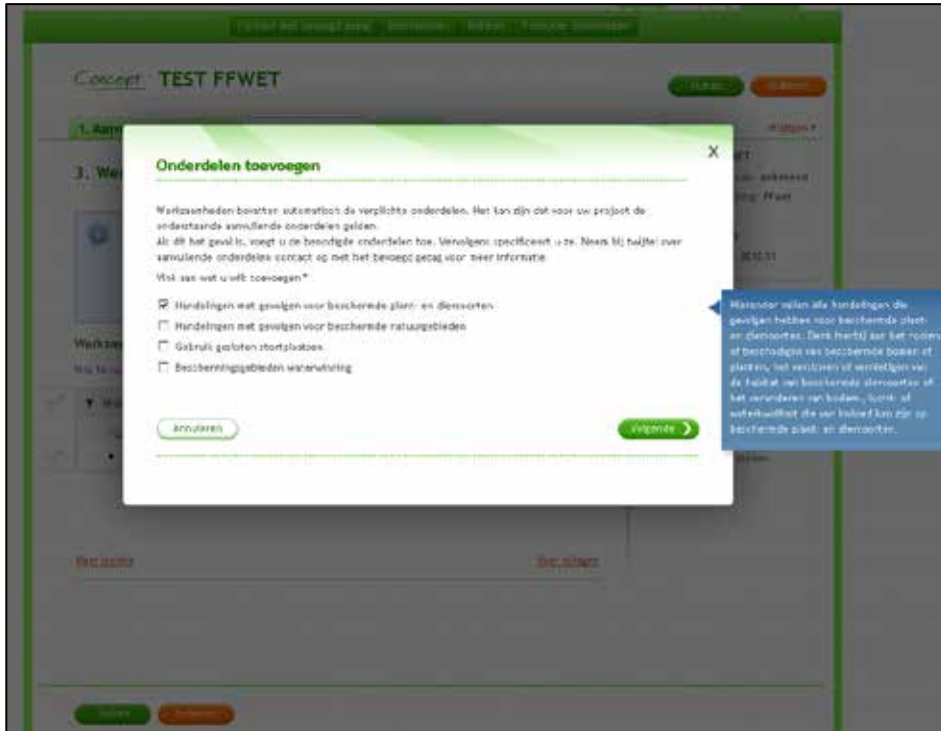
Concept TEST FFWET

1. Aan

3. We

Onderdelen toevoegen

X

Werkzaamheden bevatten automatisch de verplichte onderdelen. Het kan zijn dat voor uw project de onderstaande aanvullende onderdelen gelden.
Als dit het geval is, voegt u de benodigde onderdelen toe. Vervolgens specificeert u ze. Neem bij twijfel over aanvullende onderdelen contact op met het bevoegd gezag voor meer informatie.

Wat wilt u toevoegen*

☑ Handelingen met gevolgen voor beschermde plant- en diersoorten
☐ Handelingen met gevolgen voor beschermde natuurgebieden
☐ Gebruik gesloten stortplaatsen
☐ Beschermingsgebieden waterwinning

Annuleren

Volgende

Hieronder vallen alle handelingen die gevolgen hebben voor beschermde plant- en diersoorten. Denk hierbij aan het rooien of beschadigen van beschermde bomen of planten, het verstoren of vernietigen van de habitat van beschermde diersoorten of het veranderen van bodem-, lucht- of waterkwaliteit die van invloed kan zijn op beschermde plant- en diersoorten.

Werkza

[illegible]